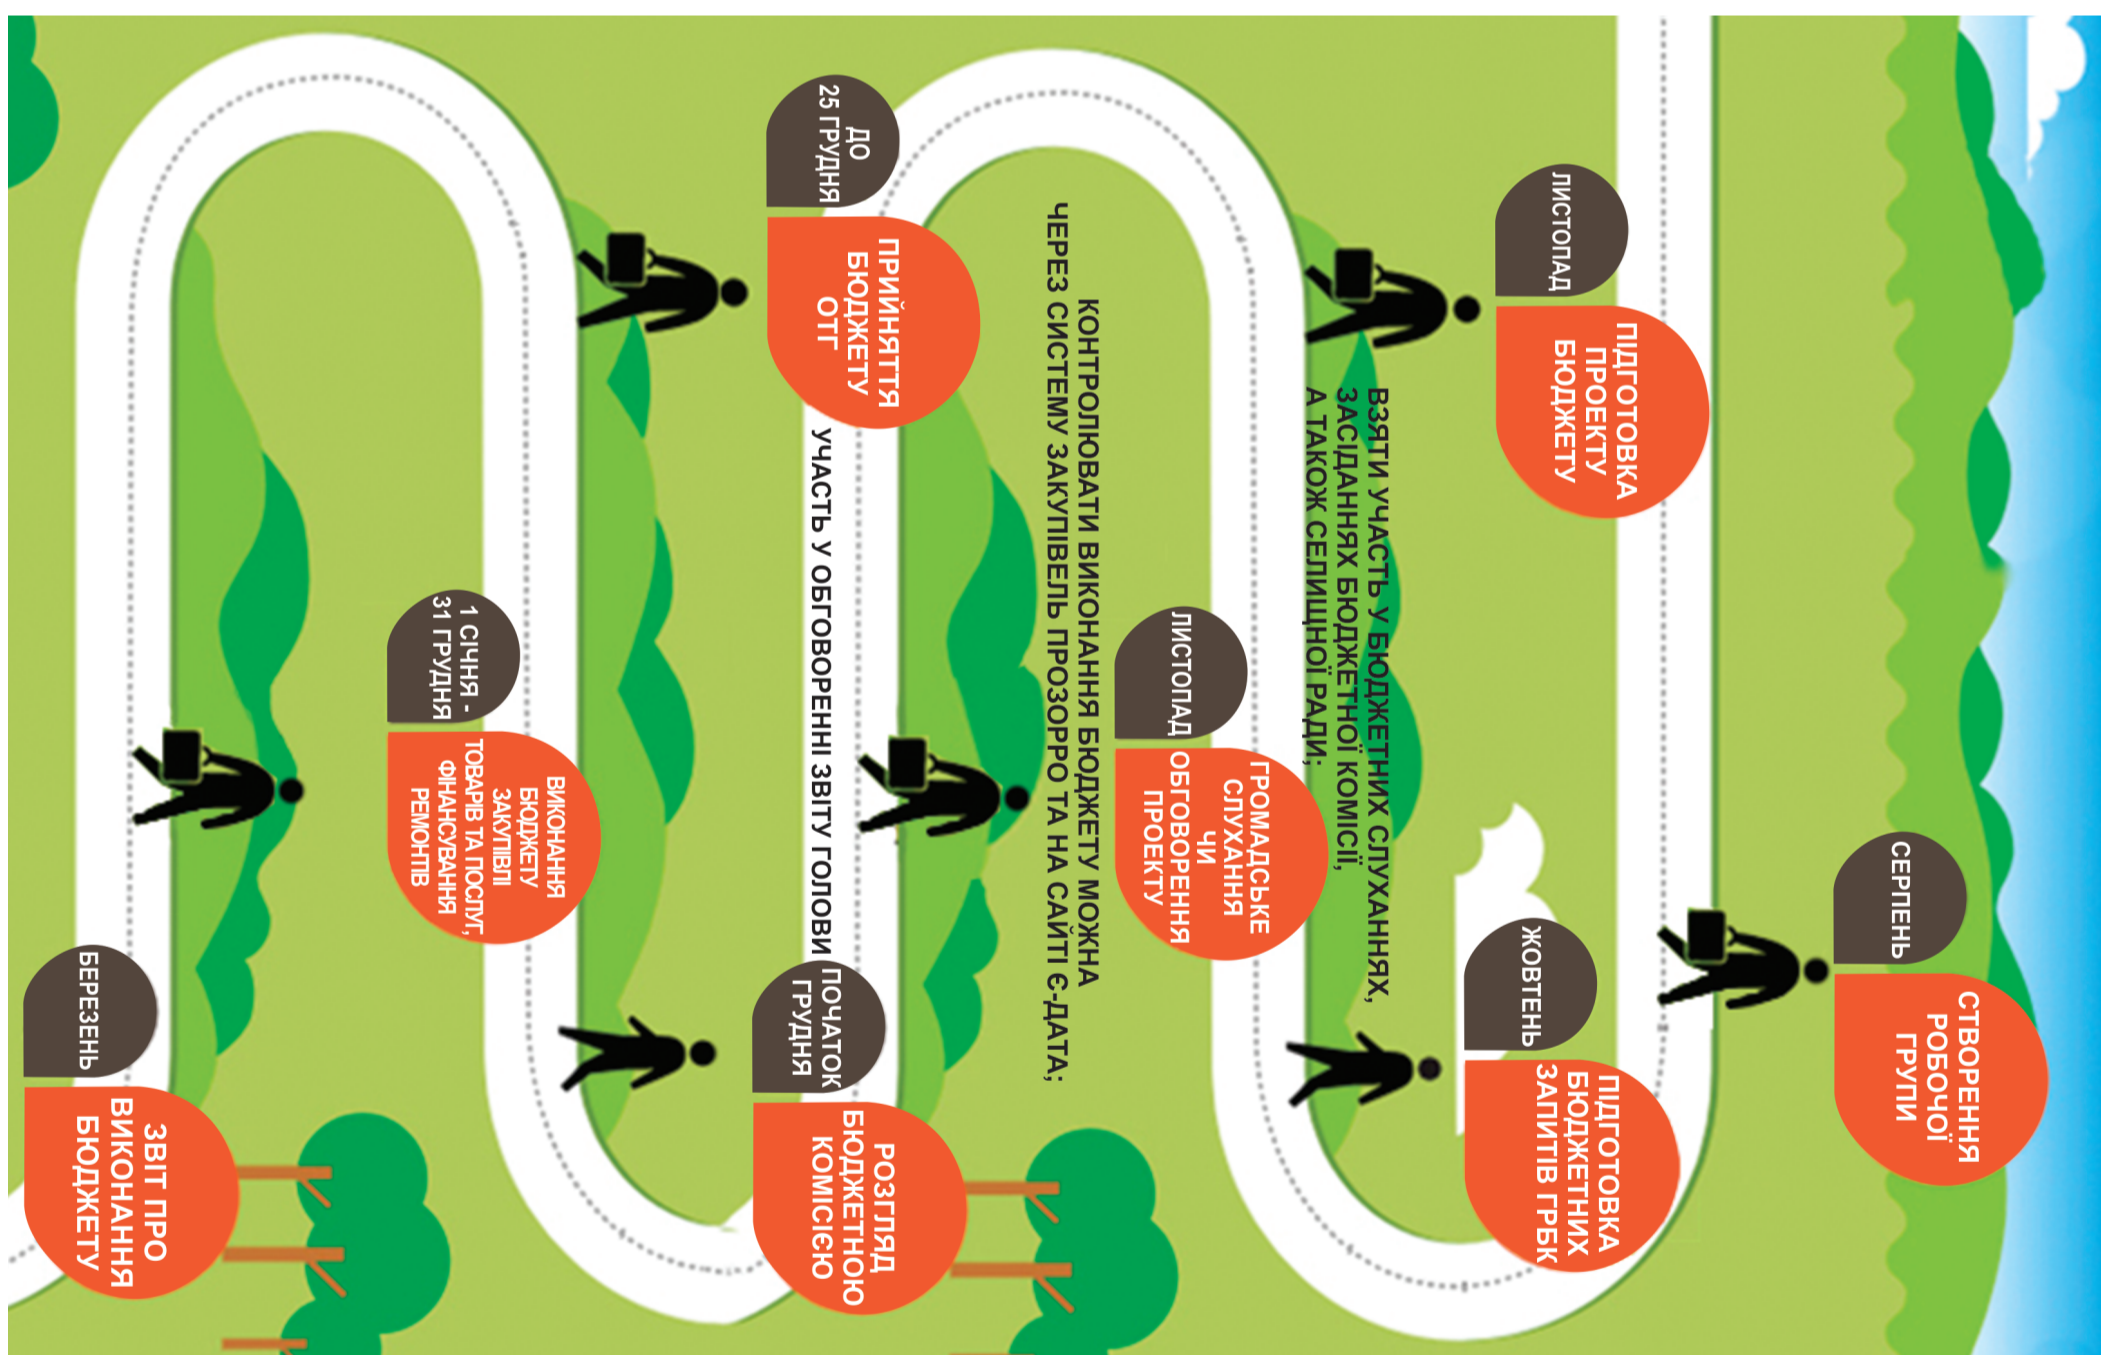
СЕРПЕНЬ
СТВОРЕННЯ РОБОЧОЇ ГРУПИ

ЖОВТЕНЬ
ПІДГОТОВКА БЮДЖЕТНИХ ЗАПИТІВ ГРБК

ЛИСТОПАД
ПІДГОТОВКА ПРОЕКТУ БЮДЖЕТУ

ВЗЯТИ УЧАСТЬ У БЮДЖЕТНИХ СЛУХАННЯХ, ЗАСІДАННЯХ БЮДЖЕТНОЇ КОМІСІЇ, А ТАКОЖ СЕЛИЩНОЇ РАДИ;

ЛИСТОПАД
ГРОМАДСЬКЕ СЛУХАННЯ ЧИ ОБГОВОРЕННЯ ПРОЕКТУ

КОНТРОЛЮВАТИ ВИКОНАННЯ БЮДЖЕТУ МОЖНА ЧЕРЕЗ СИСТЕМУ ЗАКУПІВЕЛЬ ПРОЗОРРО ТА НА САЙТІ Є-ДАТА;

ПОЧАТОК ГРУДНЯ
РОЗГЛЯД БЮДЖЕТНОЮ КОМІСІЄЮ

УЧАСТЬ У ОБГОВОРЕННІ ЗВІТУ ГОЛОВИ

ДО 25 ГРУДНЯ
ПРИЙНЯТТЯ БЮДЖЕТУ ОТГ

1 СІЧНЯ - 31 ГРУДНЯ
ВИКОНАННЯ БЮДЖЕТУ ЗАКУПІВЛІ ТОВАРІВ ТА ПОСЛУГ, ФІНАНСУВАННЯ РЕМОНТІВ

БЕРЕЗЕНЬ
ЗВІТ ПРО ВИКОНАННЯ БЮДЖЕТУ